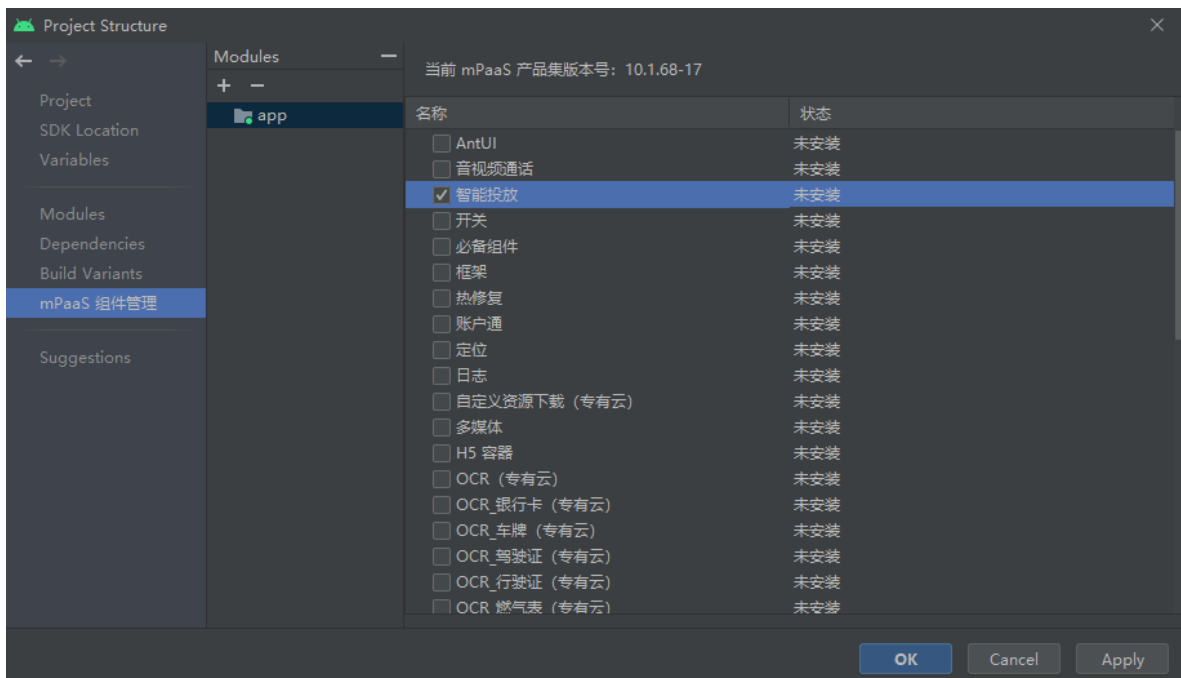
Project Structure

Project
SDK Location
Variables

Modules
Dependencies
Build Variants
mPaaS 组件管理

Suggestions

Modules
+ −
app

当前 mPaaS 产品集版本号：10.1.68-17

| 名称 | 状态 |
|---|---|
| AntUI | 未安装 |
| 音视频通话 | 未安装 |
| ✓ 智能投放 | 未安装 |
| 开关 | 未安装 |
| 必备组件 | 未安装 |
| 框架 | 未安装 |
| 热修复 | 未安装 |
| 账户通 | 未安装 |
| 定位 | 未安装 |
| 日志 | 未安装 |
| 自定义资源下载（专有云） | 未安装 |
| 多媒体 | 未安装 |
| H5 容器 | 未安装 |
| OCR（专有云） | 未安装 |
| OCR_银行卡（专有云） | 未安装 |
| OCR_车牌（专有云） | 未安装 |
| OCR_驾驶证（专有云） | 未安装 |
| OCR_行驶证（专有云） | 未安装 |
| OCR_燃气表（专有云） | 未安装 |

OK Cancel Apply